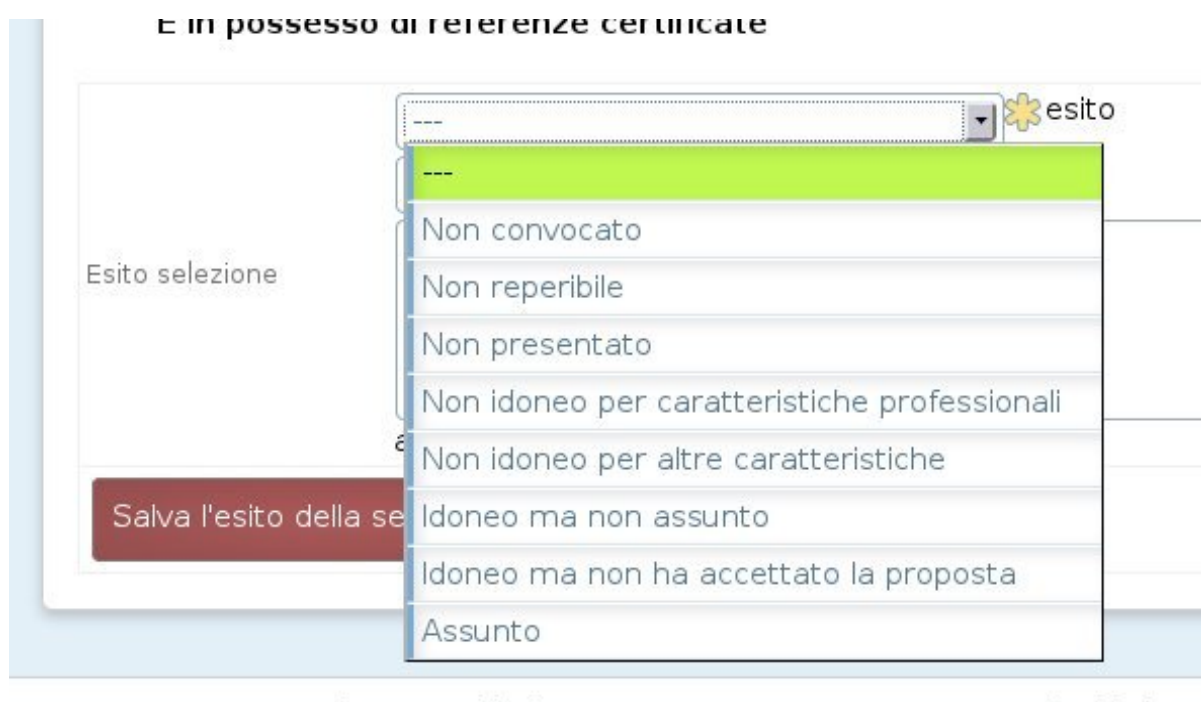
E in possesso di referenze certificate

--- esito

---

Non convocato

Non reperibile

Non presentato

Non idoneo per caratteristiche professionali

Non idoneo per altre caratteristiche

Idoneo ma non assunto

Idoneo ma non ha accettato la proposta

Assunto

Esito selezione

Salva l'esito della se